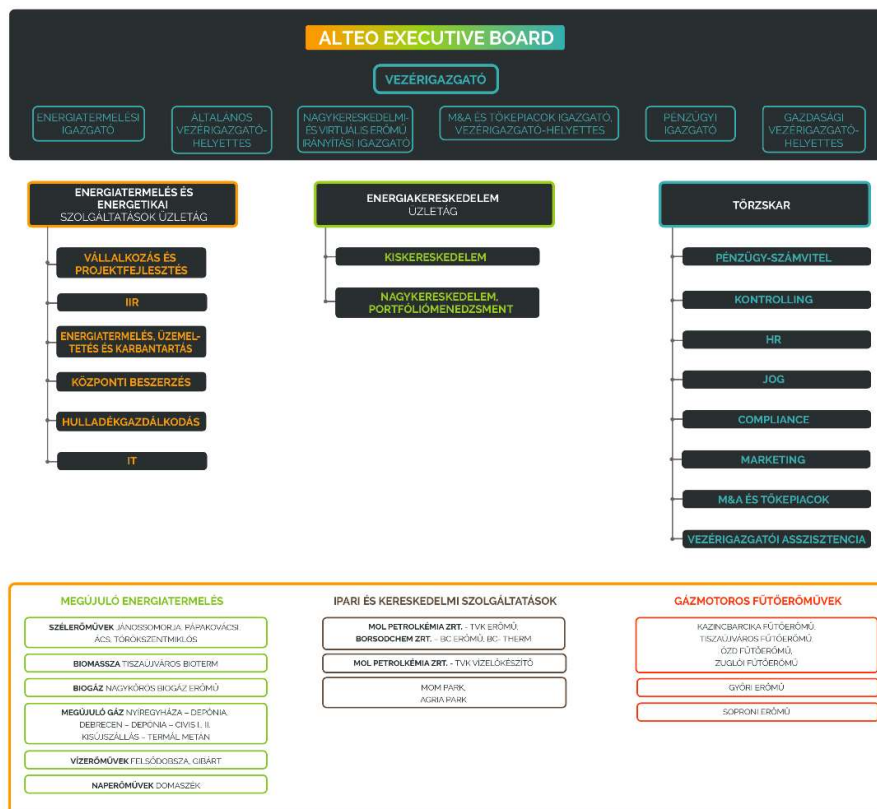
ALTEO EXECUTIVE BOARD

VEZÉRIGAZGATÓ

ENERGIATERMELÉSI IGAZGATÓ

ÁLTALÁNOS VEZÉRIGAZGATÓ-HELYETTES

NAGYKERESKEDELMI- ÉS VIRTUÁLIS ERŐMŰ IRÁNYÍTÁSI IGAZGATÓ

M&A ÉS TŐKEPIACOK IGAZGATÓ, VEZÉRIGAZGATÓ-HELYETTES

PÉNZÜGYI IGAZGATÓ

GAZDASÁGI VEZÉRIGAZGATÓ-HELYETTES

ENERGIATERMELÉS ÉS ENERGETIKAI SZOLGÁLTATÁSOK ÜZLETÁG

VÁLLALKOZÁS ÉS PROJEKTFEJLESZTÉS

IIR

ENERGIATERMELÉS, ÜZEMELTETÉS ÉS KARBANTARTÁS

KÖZPONTI BESZERZÉS

HULLADÉKGAZDÁLKODÁS

IT

ENERGIAKERESKEDELEM ÜZLETÁG

KISKERESKEDELEM

NAGYKERESKEDELEM, PORTFÓLIÓMENEDZSMENT

TÖRZSKAR

PÉNZÜGY-SZÁMVITEL

KONTROLLING

HR

JOG

COMPLIANCE

MARKETING

M&A ÉS TŐKEPIACOK

VEZÉRIGAZGATÓI ASSZISZTENCIA

MEGÚJULÓ ENERGIATERMELÉS

SZÉLERŐMŰVEK JÁNOSSOMORJA, PÁPAKOVÁCSI, ÁCS, TÖRÖKSZENTMIKLÓS

BIOMASSZA TISZAÚJVÁROS BIOTERM

BIOGÁZ NAGYKŐRÖS BIOGÁZ ERŐMŰ

MEGÚJULÓ GÁZ NYÍREGYHÁZA – DEPÓNIA, DEBRECEN – DEPÓNIA – CIVIS I., II., KISÚJSZÁLLÁS – TERMÁL METÁN

VÍZERŐMŰVEK FELSŐDOBSZA, GIBÁRT

NAPERŐMŰVEK DOMASZÉK

IPARI ÉS KERESKEDELMI SZOLGÁLTATÁSOK

MOL PETROLKÉMIA ZRT. - TVK ERŐMŰ; BORSODCHEM ZRT. - BC ERŐMŰ, BC- THERM

MOL PETROLKÉMIA ZRT. - TVK VIZELŐKÉSZÍTŐ

MOM PARK, AGRIA PARK

GÁZMOTOROS FŰTŐERŐMŰVEK

KAZINCBARCIKA FŰTŐERŐMŰ, TISZAÚJVÁROS FŰTŐERŐMŰ, ÓZD FŰTŐERŐMŰ, ZUGLÓI FŰTŐERŐMŰ

GYŐRI ERŐMŰ

SOPRONI ERŐMŰ